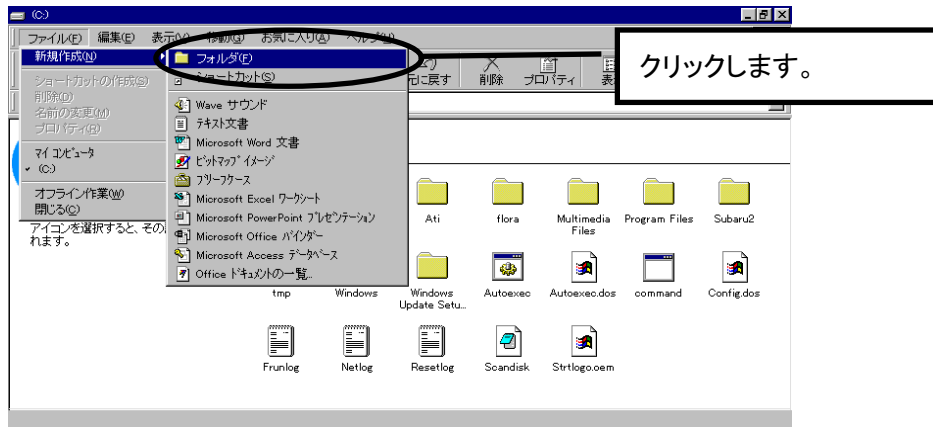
(C:)

ファイル(F) 編集(E) 表示(V) 移動(G) お気に入り(A) ヘルプ(H)

新規作成(N)
ショートカットの作成(S)
削除(D)
名前の変更(M)
プロパティ(R)
マイ コンピュータ
(C:)
オフライン作業(W)
閉じる(C)

フォルダ(F)
ショートカット(S)
Wave サウンド
テキスト文書
Microsoft Word 文書
ビットマップ イメージ
ブリーフケース
Microsoft Excel ワークシート
Microsoft PowerPoint プレゼンテーション
Microsoft Office バインダー
Microsoft Access データベース
Office ドキュメントの一覧...

元に戻す 削除 プロパティ 表

クリックします。

アイコンを選択すると、その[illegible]れます。

Ati flora Multimedia Files Program Files Subaru2
tmp Windows Windows Update Setu... Autoexec Autoexec.dos command Config.dos
Frunlog Netlog Resetlog Scandisk Strtlogo.oem